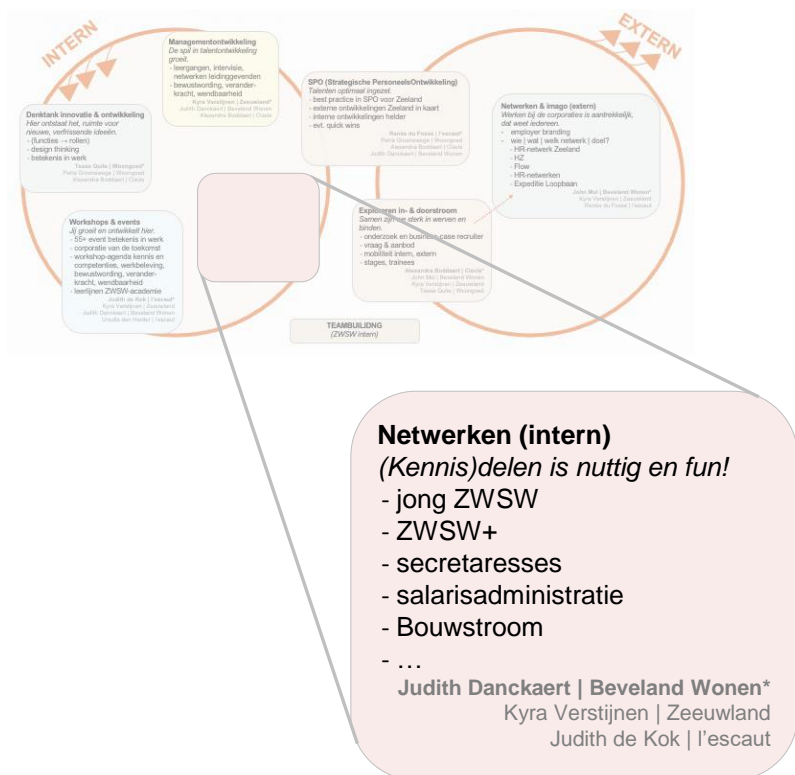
INTERN

EXTERN

Managementontwikkeling
De spil in talentontwikkeling groeit.
- leergangen, intervisie, netwerken leidinggevenden
- bewustwording, veranderkracht, wendbaarheid
Kyra Verstijnen | Zeeuwland*
Judith Danckaert | Beveland Wonen
Alexandra Bosbaard | Clavis

Denktank innovatie & ontwikkeling
Hier ontstaat het, ruimte voor nieuwe, verfrissende ideeën.
- (functies → rollen)
- design thinking
- betekenis in werk
Tessa Quik | Woongoed*
Petra Groenewege | Woongoed
Alexandra Bosbaard | Clavis

SPO (Strategische PersoneelsOntwikkeling)
Talenten optimaal ingezet.
- best practice in SPO voor Zeeland
- externe ontwikkelingen Zeeland in kaart
- interne ontwikkelingen helder
- evt. quick wins
Renée du Fossé | l'escaut*
Petra Groenewege | Woongoed
Alexandra Bosbaard | Clavis
Judith Danckaert | Beveland Wonen

Netwerken & imago (extern)
Werken bij de corporaties is aantrekkelijk, dat weet iedereen.
- employer branding
- wie | wat | welk netwerk | doel?
- HR-netwerk Zeeland
- HZ
- Flow
- HR-netwerken
- Expeditie Loopbaan
John Mol | Beveland Wonen*
Kyra Verstijnen | Zeeuwland
Renée du Fossé | l'escaut

Workshops & events
Jij groeit en ontwikkelt hier.
- 55+ event betekenis in werk
- corporatie van de toekomst
- workshop-agenda kennis en competenties, werkbeleving, bewustwording, veranderkracht, wendbaarheid
- leerlijnen ZWSW-academie
Judith de Kok | l'escaut*
Kyra Verstijnen | Zeeuwland
Judith Danckaert | Beveland Wonen
Ursula den Hollander | l'escaut

Exploreren in- & doorstroom
Samen zijn we sterk in werven en binden.
- onderzoek en business case recruiter
- vraag & aanbod
- mobiliteit intern, extern
- stages, trainees
Alexandra Bosbaard | Clavis*
John Mol | Beveland Wonen
Kyra Verstijnen | Zeeuwland
Tessa Quik | Woongoed

TEAMBUILDING
(ZWSW intern)

Netwerken (intern)
(Kennis)delen is nuttig en fun!
- jong ZWSW
- ZWSW+
- secretaresses
- salarisadministratie
- Bouwstroom
- …
Judith Danckaert | Beveland Wonen*
Kyra Verstijnen | Zeeuwland
Judith de Kok | l'escaut